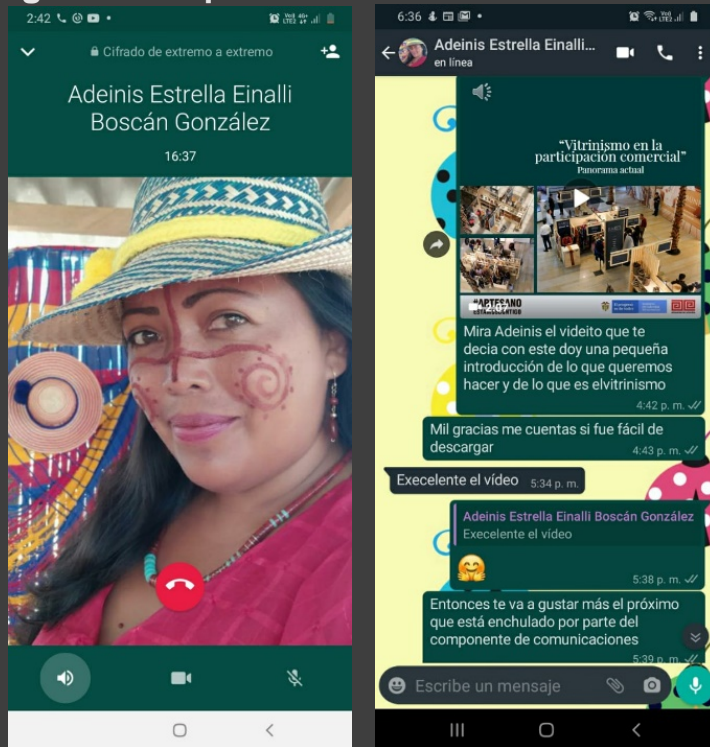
2:42

Cifrado de extremo a extremo

Adeinis Estrella Einalli Boscán González

16:37

6:36

Adeinis Estrella Einalli...
en línea

"Vitrinismo en la participación comercial"
Panorama actual

ARTESANO

Mira Adeinis el videito que te decia con este doy una pequeña introducción de lo que queremos hacer y de lo que es elvitrinismo
4:42 p. m.

Mil gracias me cuentas si fue fácil de descargar
4:43 p. m.

Excelente el vídeo 5:34 p. m.

Adeinis Estrella Einalli Boscán González
Excelente el vídeo

🤗
5:38 p. m.

Entonces te va a gustar más el próximo que está enchulado por parte del componente de comunicaciones
5:39 p. m.

Escribe un mensaje